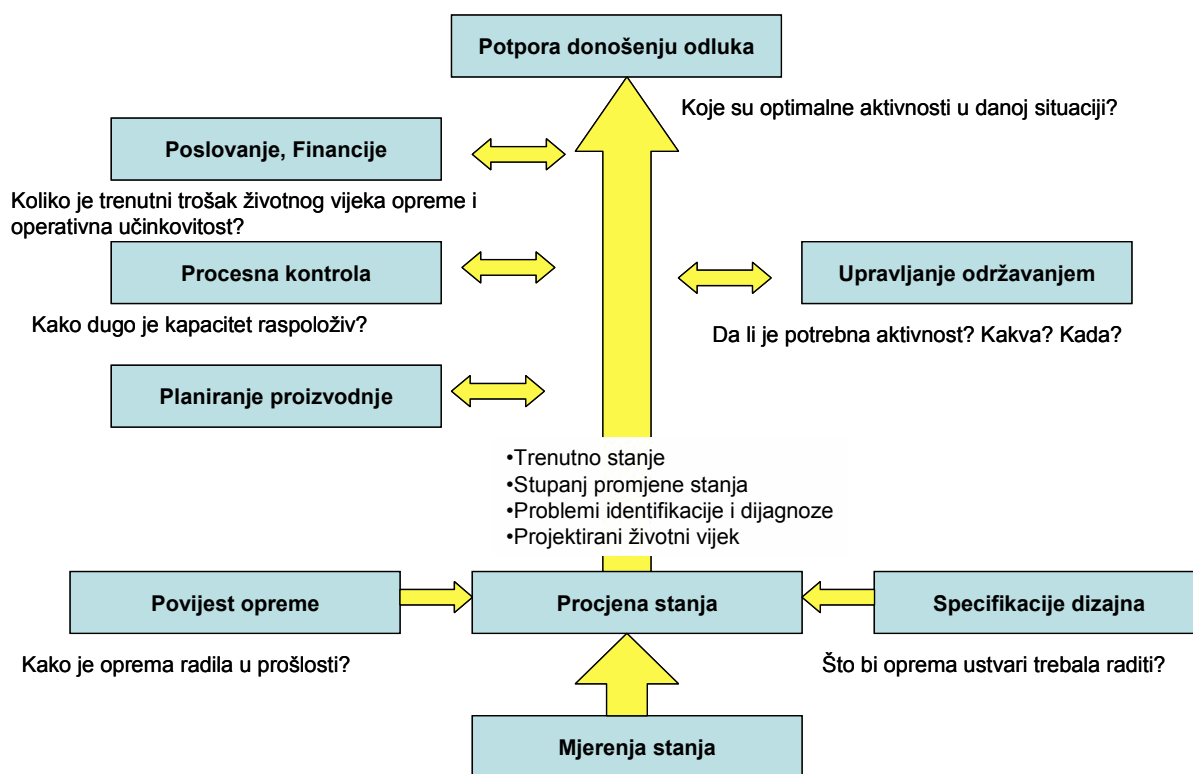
Potpora donošenju odluka

Koje su optimalne aktivnosti u danoj situaciji?

Poslovanje, Financije

Koliko je trenutni trošak životnog vijeka opreme i operativna učinkovitost?

Procesna kontrola

Upravljanje održavanjem

Kako dugo je kapacitet raspoloživ?

Da li je potrebna aktivnost? Kakva? Kada?

Planiranje proizvodnje

•Trenutno stanje
•Stupanj promjene stanja
•Problemi identifikacije i dijagnoze
•Projektirani životni vijek

Povijest opreme

Procjena stanja

Specifikacije dizajna

Kako je oprema radila u prošlosti?

Što bi oprema ustvari trebala raditi?

Mjerenja stanja